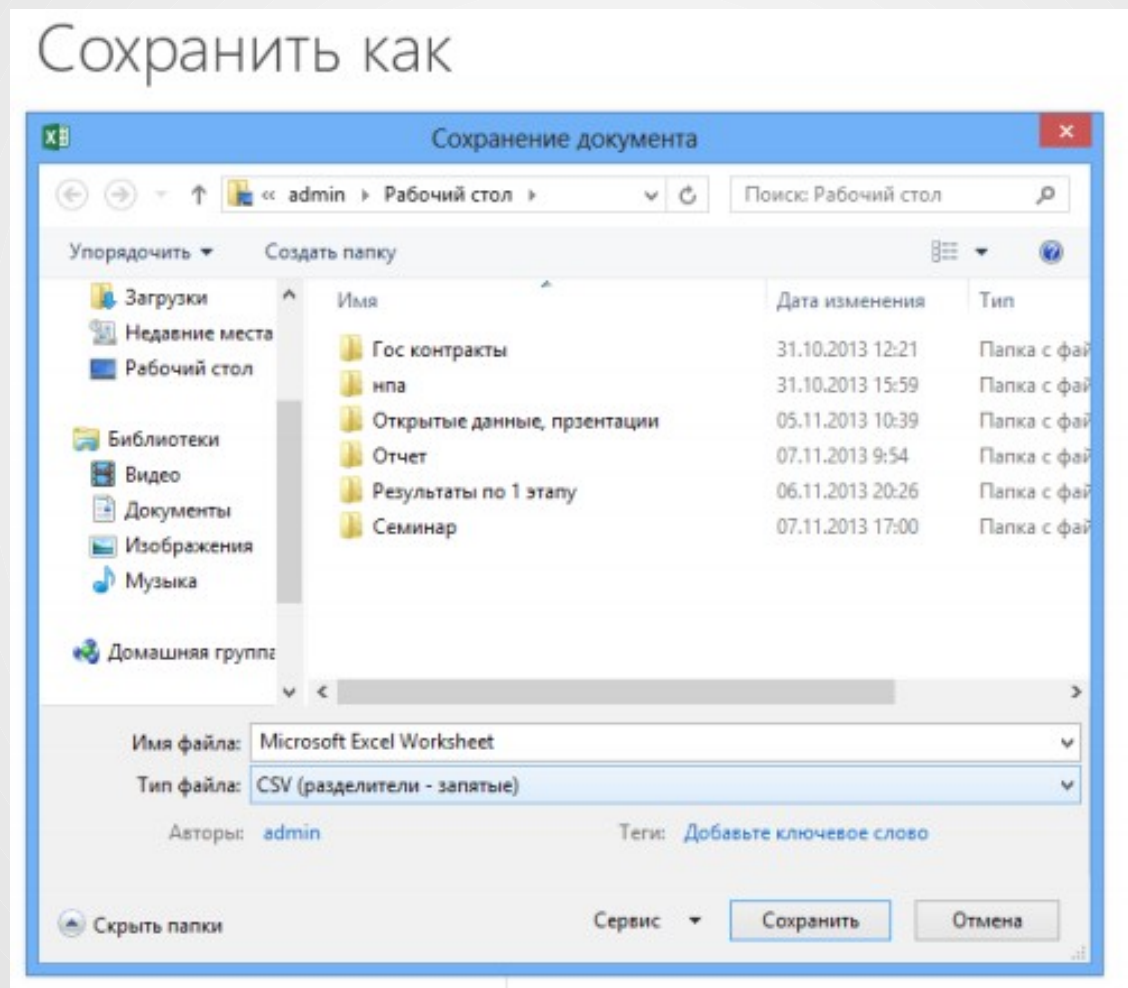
Сохранить как

Сохранение документа

« admin ▸ Рабочий стол ▸

Поиск: Рабочий стол

Упорядочить ▾ Создать папку

Загрузки
Недавние места
Рабочий стол

Библиотеки
Видео
Документы
Изображения
Музыка

Домашняя группа

| Имя | Дата изменения | Тип |
|---|---|---|
| Гос контракты | 31.10.2013 12:21 | Папка с фай |
| нпа | 31.10.2013 15:59 | Папка с фай |
| Открытые данные, прзентации | 05.11.2013 10:39 | Папка с фай |
| Отчет | 07.11.2013 9:54 | Папка с фай |
| Результаты по 1 этапу | 06.11.2013 20:26 | Папка с фай |
| Семинар | 07.11.2013 17:00 | Папка с фай |

Имя файла: Microsoft Excel Worksheet

Тип файла: CSV (разделители - запятые)

Авторы: admin

Теги: Добавьте ключевое слово

Скрыть папки

Сервис ▾ Сохранить Отмена